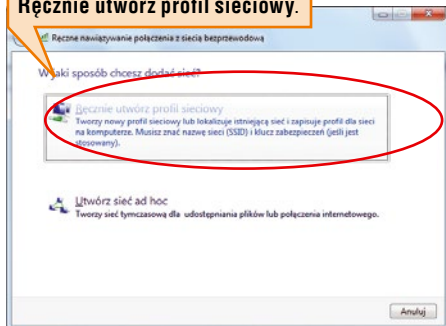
Ręcznie utwórz profil sieciowy.

Ręczne nawiązywanie połączenia z siecią bezprzewodową

W jaki sposób chcesz dodać sieć?

Ręcznie utwórz profil sieciowy
Tworzy nowy profil sieciowy lub lokalizuje istniejącą sieć i zapisuje profil dla sieci na komputerze. Musisz znać nazwę sieci (SSID) i klucz zabezpieczeń (jeśli jest stosowany).

Utwórz sieć ad hoc
Tworzy sieć tymczasową dla udostępniania plików lub połączenia internetowego.

Anuluj